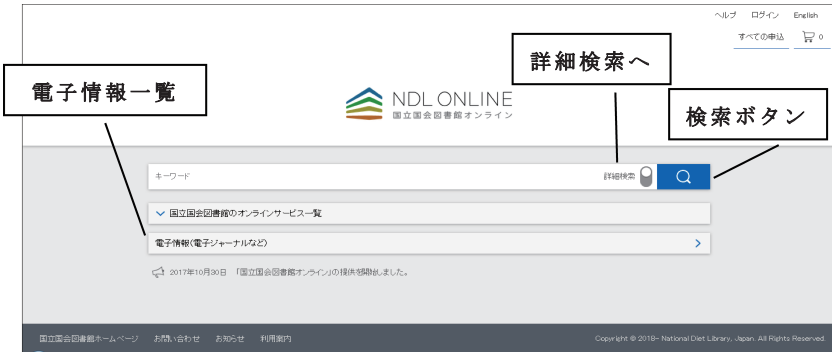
ヘルプ　ログイン　English
すべての申込　0

詳細検索へ

電子情報一覧

NDL ONLINE
国立国会図書館オンライン

検索ボタン

キーワード
詳細検索

国立国会図書館のオンラインサービス一覧

電子情報(電子ジャーナルなど)

2017年10月30日 「国立国会図書館オンライン」の提供を開始しました。

国立国会図書館ホームページ　お問い合わせ　お知らせ　利用案内

Copyright © 2018- National Diet Library, Japan. All Rights Reserved.